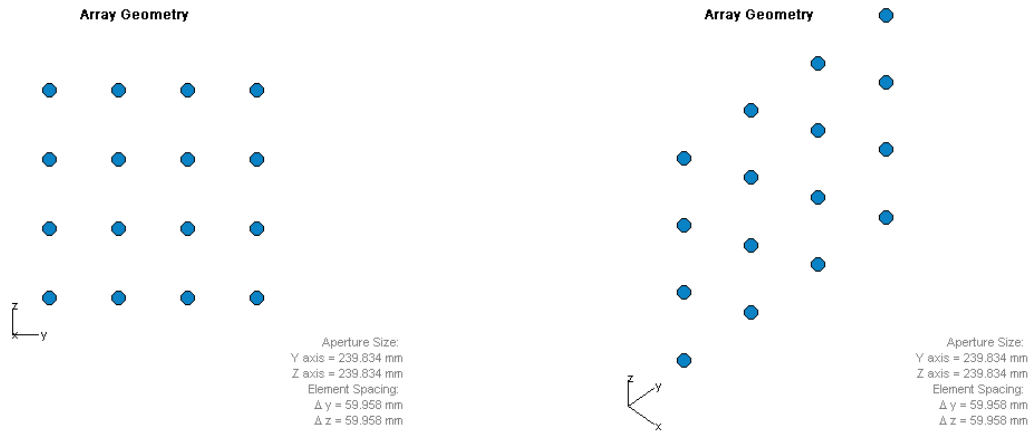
Array Geometry

z
x y

Aperture Size:
Y axis = 239.834 mm
Z axis = 239.834 mm
Element Spacing:
Δ y = 59.958 mm
Δ z = 59.958 mm

Array Geometry

z
y
x

Aperture Size:
Y axis = 239.834 mm
Z axis = 239.834 mm
Element Spacing:
Δ y = 59.958 mm
Δ z = 59.958 mm